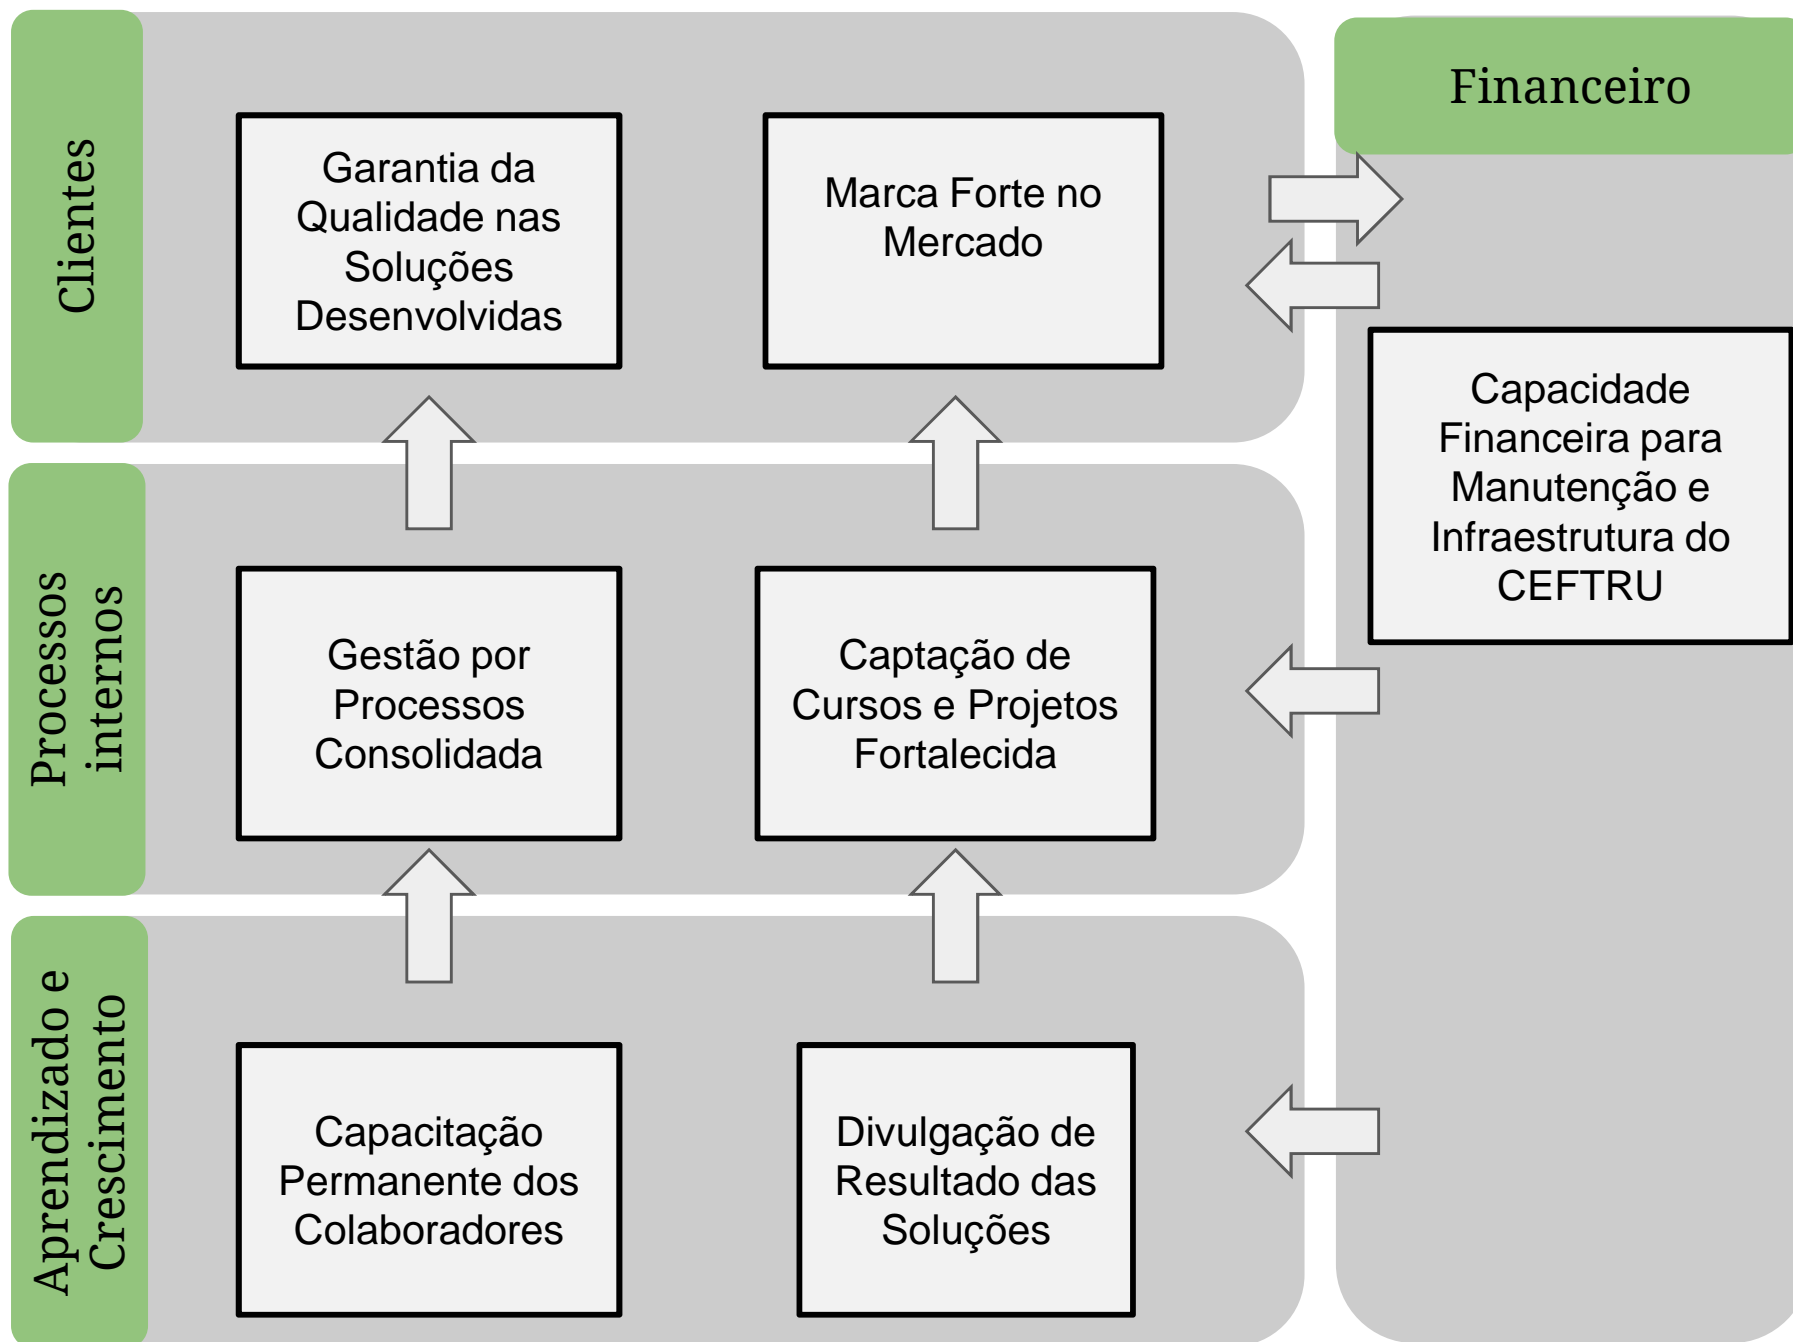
Clientes

Garantia da Qualidade nas Soluções Desenvolvidas

Marca Forte no Mercado

Financeiro

Capacidade Financeira para Manutenção e Infraestrutura do CEFTRU

Processos internos

Gestão por Processos Consolidada

Captação de Cursos e Projetos Fortalecida

Aprendizado e Crescimento

Capacitação Permanente dos Colaboradores

Divulgação de Resultado das Soluções